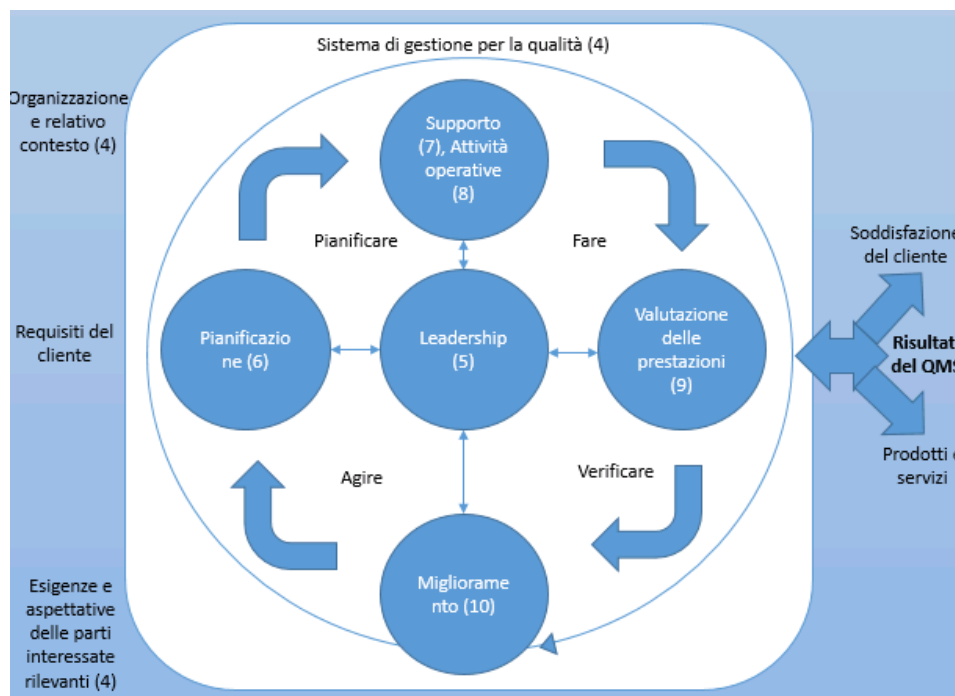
Sistema di gestione per la qualità (4)

Organizzazione e relativo contesto (4)

Supporto (7), Attività operative (8)

Pianificare

Fare

Soddisfazione del cliente

Requisiti del cliente

Pianificazio ne (6)

Leadership (5)

Valutazione delle prestazioni (9)

Risultat del QMS

Agire

Verificare

Prodotti e servizi

Esigenze e aspettative delle parti interessate rilevanti (4)

Migliorame nto (10)